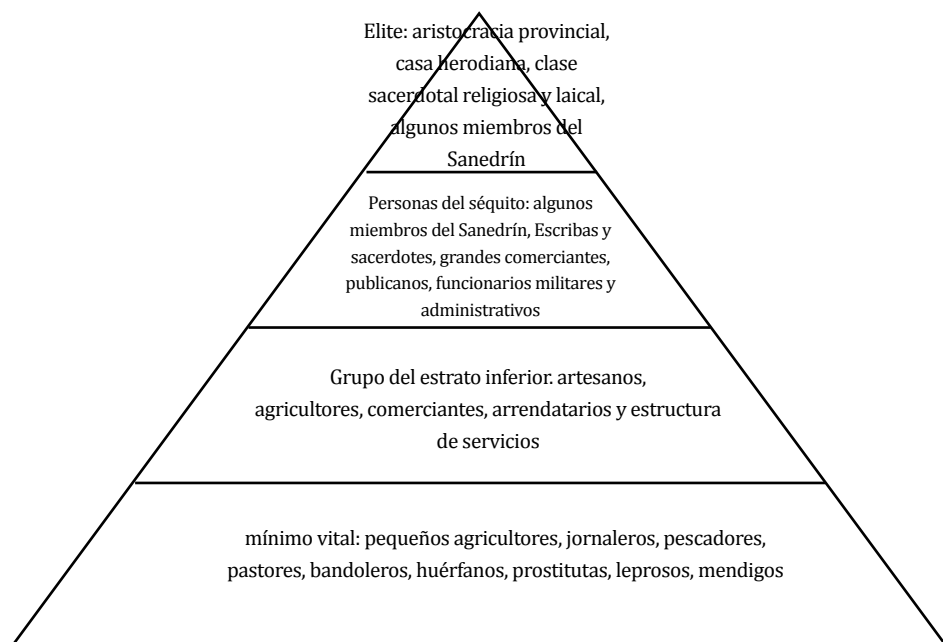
Elite: aristocracia provincial, casa herodiana, clase sacerdotal religiosa y laical, algunos miembros del Sanedrín

Personas del séquito: algunos miembros del Sanedrín, Escribas y sacerdotes, grandes comerciantes, publicanos, funcionarios militares y administrativos

Grupo del estrato inferior. artesanos, agricultores, comerciantes, arrendatarios y estructura de servicios

mínimo vital: pequeños agricultores, jornaleros, pescadores, pastores, bandoleros, huérfanos, prostitutas, leprosos, mendigos